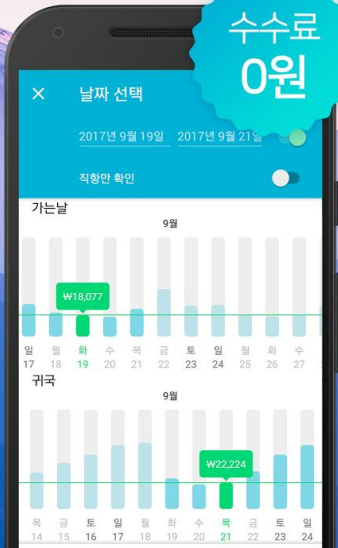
수수료
0원

✕ 날짜 선택

2017년 9월 19일 2017년 9월 21일

직항만 확인

가는날

9월

₩18,077

| 일 | 월 | 화 | 수 | 목 | 금 | 토 | 일 | 월 | 화 | 수 |
|---|---|---|---|---|---|---|---|---|---|---|
| 17 | 18 | 19 | 20 | 21 | 22 | 23 | 24 | 25 | 26 | 27 |

귀국

9월

₩22,224

| 목 | 금 | 토 | 일 | 월 | 화 | 수 | 목 | 금 | 토 | 일 |
|---|---|---|---|---|---|---|---|---|---|---|
| 14 | 15 | 16 | 17 | 18 | 19 | 20 | 21 | 22 | 23 | 24 |